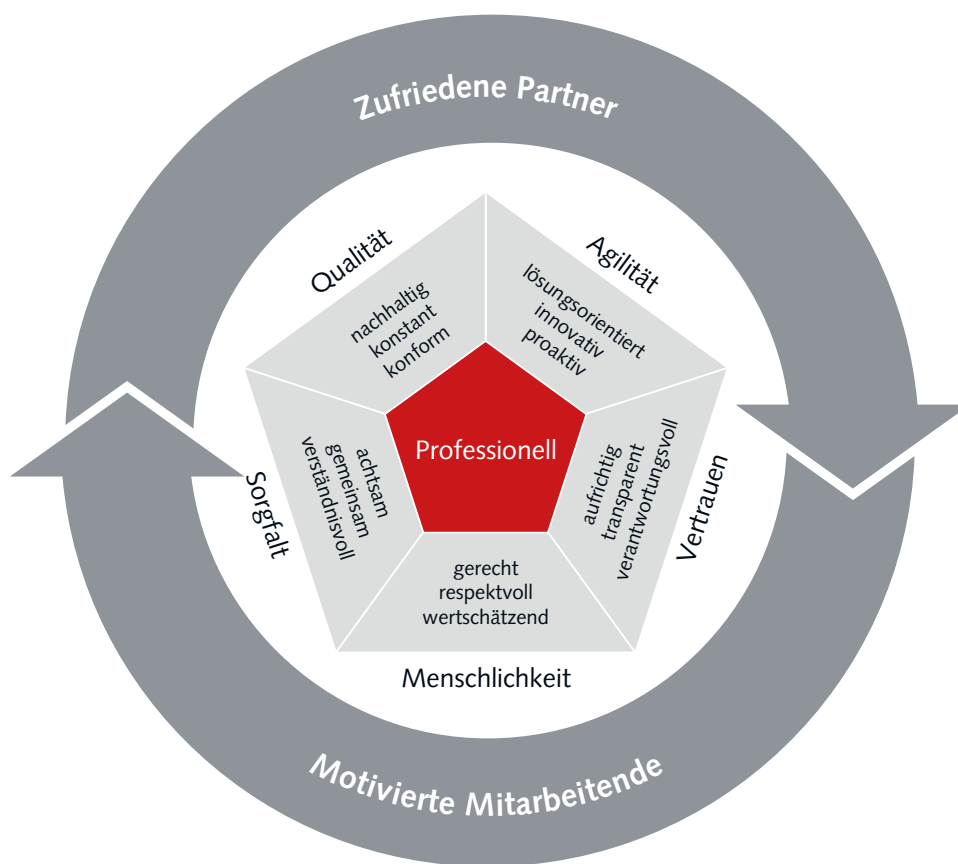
Zufriedene Partner

Qualität
nachhaltig
konstant
konform

Agilität
lösungsorientiert
innovativ
proaktiv

Sorgfalt
achtsam
gemeinsam
verständnisvoll

Professionell

Vertrauen
aufrichtig
transparent
verantwortungsvoll

gerecht
respektvoll
wertschätzend
Menschlichkeit

Motivierte Mitarbeitende